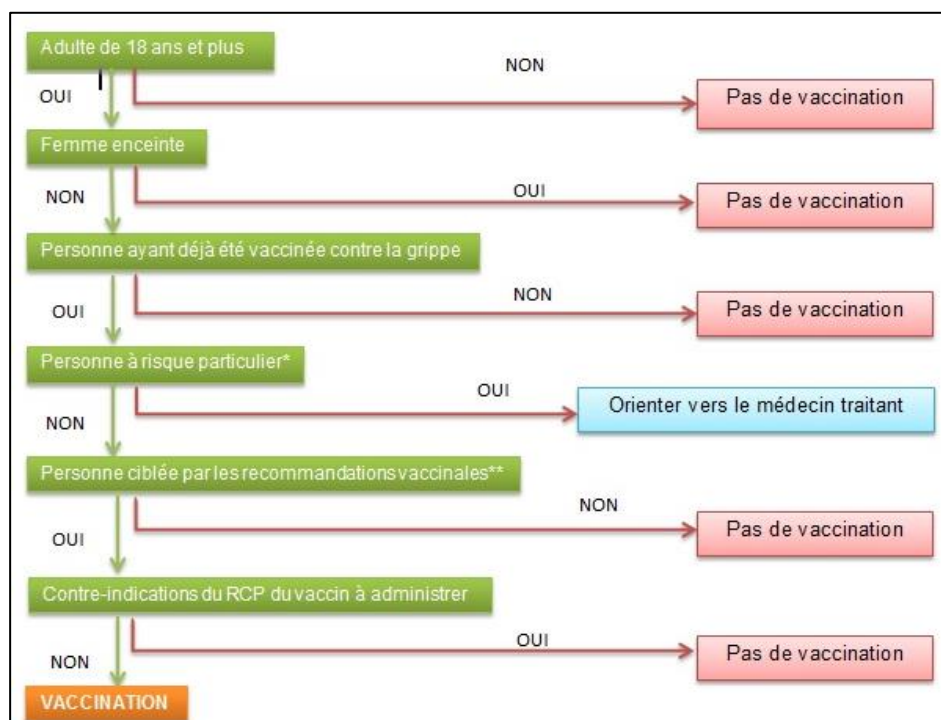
Adulte de 18 ans et plus

NON

OUI

Pas de vaccination

Femme enceinte

NON

OUI

Pas de vaccination

Personne ayant déjà été vaccinée contre la grippe

OUI

NON

Pas de vaccination

Personne à risque particulier*

NON

OUI

Orienter vers le médecin traitant

Personne ciblée par les recommandations vaccinales**

OUI

NON

Pas de vaccination

Contre-indications du RCP du vaccin à administrer

NON

OUI

Pas de vaccination

VACCINATION